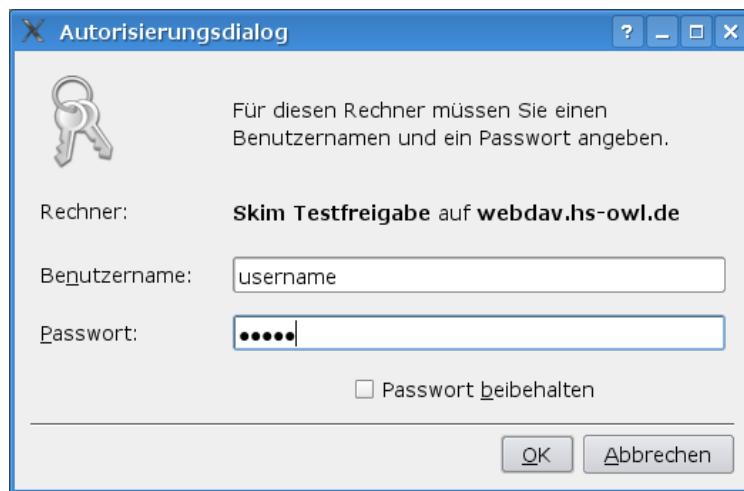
Autorisierungsdialog

?

Für diesen Rechner müssen Sie einen Benutzernamen und ein Passwort angeben.

Rechner: Skim Testfreigabe auf webdav.hs-owl.de

Benutzername: username

Passwort: •••••

Passwort beibehalten

OK Abbrechen